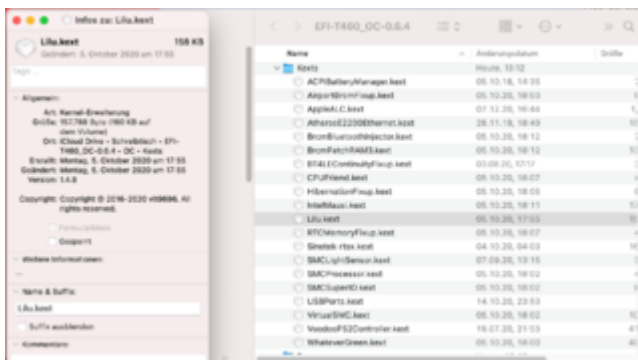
Infos zu: Lilu.kext

Lilu.kext 158 KB
Geändert: 5. October 2020 um 17:55

Tags

Allgemein:
Art: Kernel-Erweiterung
Größe: 157.766 Byte (160 KB auf dem Volume)
Ort: iCloud Drive • Schreibtisch • EFI-T460_OC-0.6.4 • OC • Kexts
Erstellt: Montag, 5. October 2020 um 17:55
Geändert: Montag, 5. October 2020 um 17:55
Version: 1.4.8

Copyright: Copyright © 2016-2020 vit9696. All rights reserved.

Formularblock
Geschützt

Weitere Informationen:

Name & Suffix:
Lilu.kext
Suffix ausblenden

Kommentare:

EFI-T460_OC-0.6.4

| Name | Änderungsdatum | Größe |
|---|---|---|
| Kexts | Heute, 10:12 | |
| ACPIBatteryManager.kext | 05.10.18, 14:35 | |
| AirportBrcmFixup.kext | 05.10.20, 18:03 | |
| AppleALC.kext | 07.12.20, 16:44 | |
| AtherosE2200Ethernet.kext | 28.11.18, 18:49 | |
| BrcmBluetoothInjector.kext | 05.10.20, 18:12 | |
| BrcmPatchRAM3.kext | 05.10.20, 18:12 | |
| BT4LEContinuityFixup.kext | 03.08.20, 17:17 | |
| CPUFriend.kext | 05.10.20, 18:07 | |
| HibernationFixup.kext | 05.10.20, 18:05 | |
| IntelMausi.kext | 05.10.20, 18:11 | |
| Lilu.kext | 05.10.20, 17:55 | |
| RTCMemoryFixup.kext | 05.10.20, 18:07 | |
| Sinetek-rtsx.kext | 04.10.20, 04:03 | |
| SMCLightSensor.kext | 07.09.20, 13:15 | |
| SMCProcessor.kext | 05.10.20, 18:02 | |
| SMCSuperIO.kext | 05.10.20, 18:02 | |
| USBPorts.kext | 14.10.20, 23:53 | |
| VirtualSMC.kext | 05.10.20, 18:02 | |
| VoodooPS2Controller.kext | 19.07.20, 21:03 | |
| WhateverGreen.kext | 05.10.20, 18:03 | |